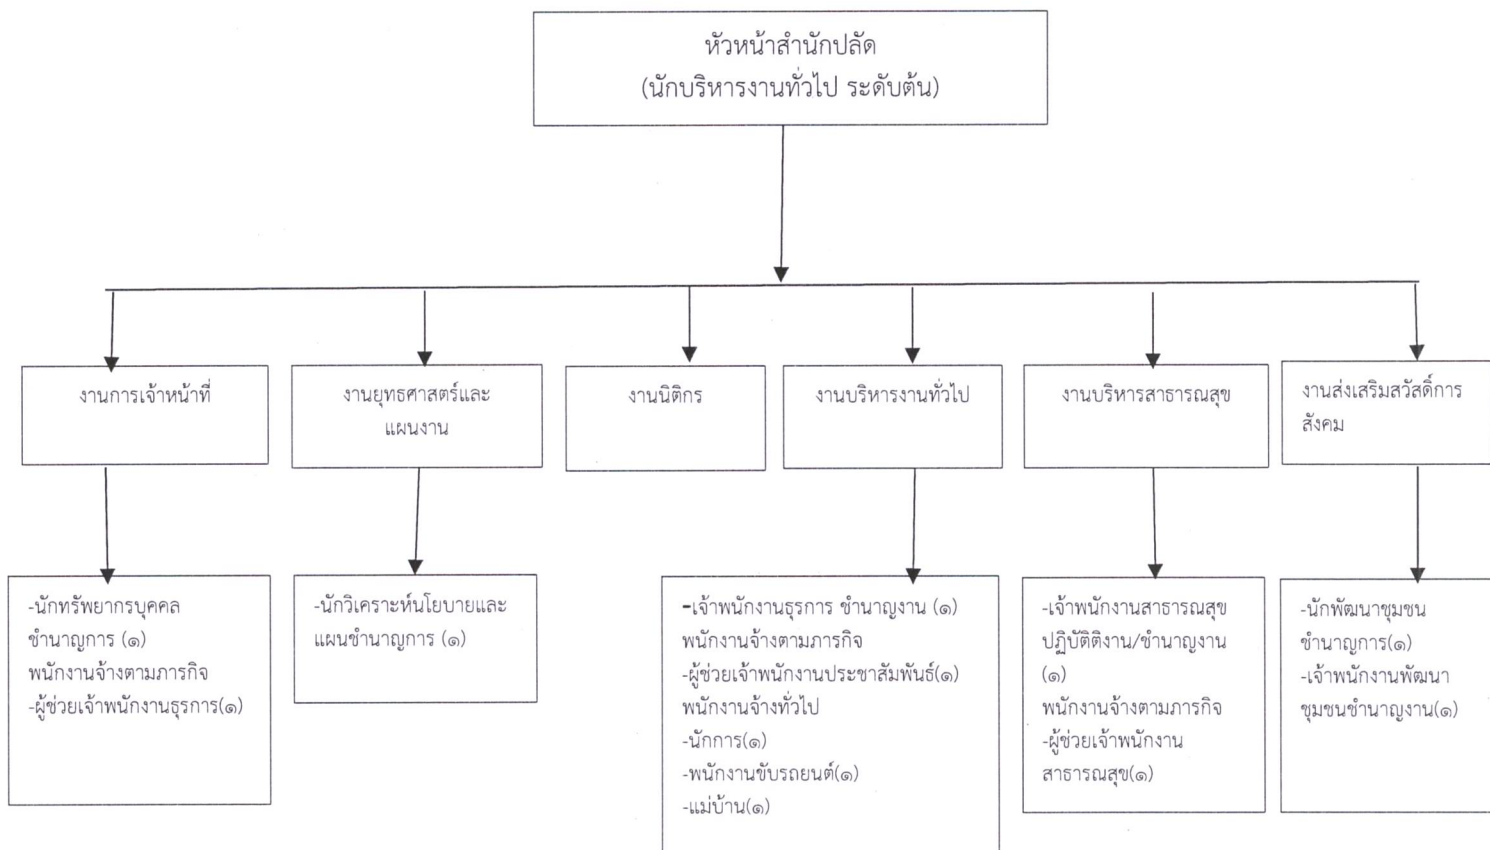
หัวหน้าสำนักปลัด
(นักบริหารงานทั่วไป ระดับต้น)

งานการเจ้าหน้าที่

-นักทรัพยากรบุคคล ชำนาญการ (๑)
พนักงานจ้างตามภารกิจ
-ผู้ช่วยเจ้าพนักงานธุรการ(๑)

งานยุทธศาสตร์และแผนงาน

-นักวิเคราะห์นโยบายและแผนชำนาญการ (๑)

งานนิติกร

งานบริหารงานทั่วไป

-เจ้าพนักงานธุรการ ชำนาญงาน (๑)
พนักงานจ้างตามภารกิจ
-ผู้ช่วยเจ้าพนักงานประชาสัมพันธ์(๑)
พนักงานจ้างทั่วไป
-นักการ(๑)
-พนักงานขับรถยนต์(๑)
-แม่บ้าน(๑)

งานบริหารสาธารณสุข

-เจ้าพนักงานสาธารณสุข ปฏิบัติงาน/ชำนาญงาน (๑)
พนักงานจ้างตามภารกิจ
-ผู้ช่วยเจ้าพนักงานสาธารณสุข(๑)

งานส่งเสริมสวัสดิ์การสังคม

-นักพัฒนาชุมชน ชำนาญการ(๑)
-เจ้าพนักงานพัฒนาชุมชนชำนาญงาน(๑)